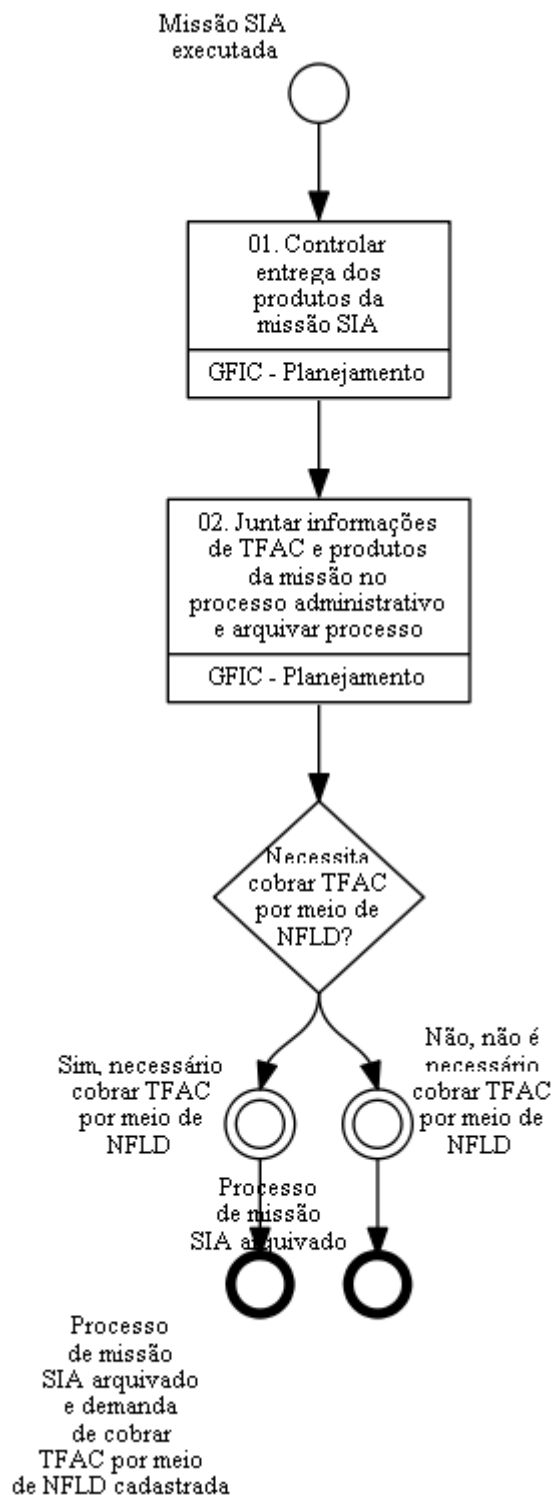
Missão SIA executada

01. Controlar entrega dos produtos da missão SIA

GFIC - Planejamento

02. Juntar informações de TFAC e produtos da missão no processo administrativo e arquivar processo

GFIC - Planejamento

Necessita cobrar TFAC por meio de NFLD?

Sim, necessário cobrar TFAC por meio de NFLD

Não, não é necessário cobrar TFAC por meio de NFLD

Processo de missão SIA arquivado

Processo de missão SIA arquivado e demanda de cobrar TFAC por meio de NFLD cadastrada